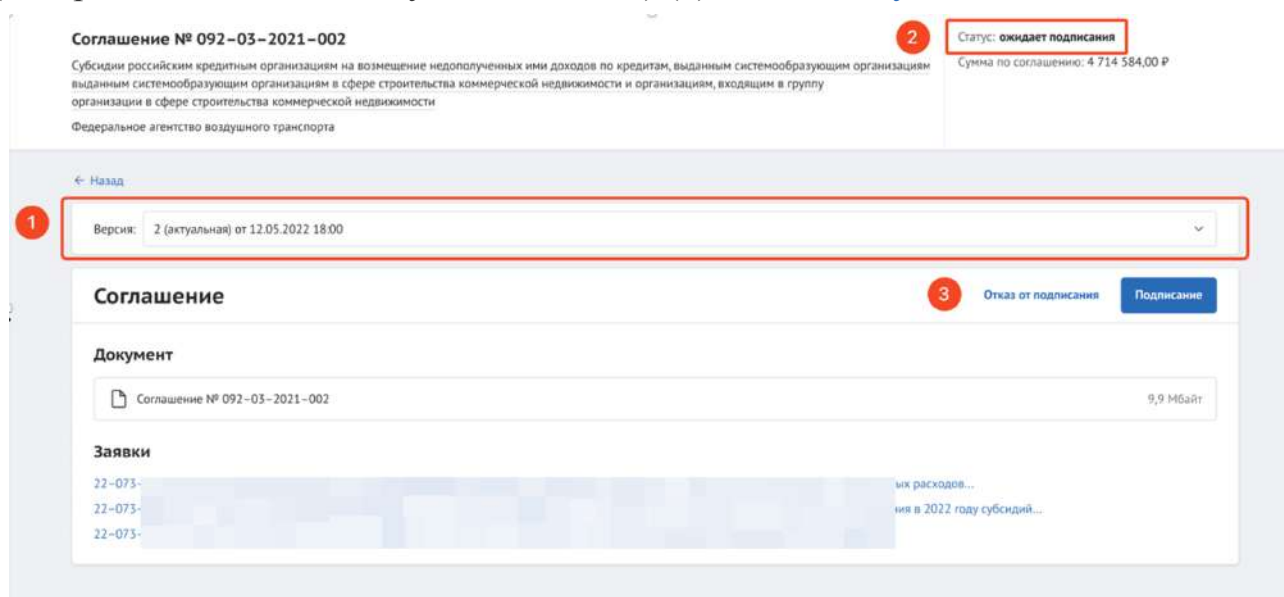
Соглашение № 092-03-2021-002

Субсидии российским кредитным организациям на возмещение недополученных ими доходов по кредитам, выданным системообразующим организациям выданным системообразующим организациям в сфере строительства коммерческой недвижимости и организациям, входящим в группу организации в сфере строительства коммерческой недвижимости

Федеральное агентство воздушного транспорта

2

Статус: ожидает подписания

Сумма по соглашению: 4 714 584,00 ₽

← Назад

1

Версия: 2 (актуальная) от 12.05.2022 18:00

Соглашение

3

Отказ от подписания

Подписание

Документ

Соглашение № 092-03-2021-002

9,9 Мбайт

Заявки

22-073- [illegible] ых расходов...

22-073- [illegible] ия в 2022 году субсидий...

22-073- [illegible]